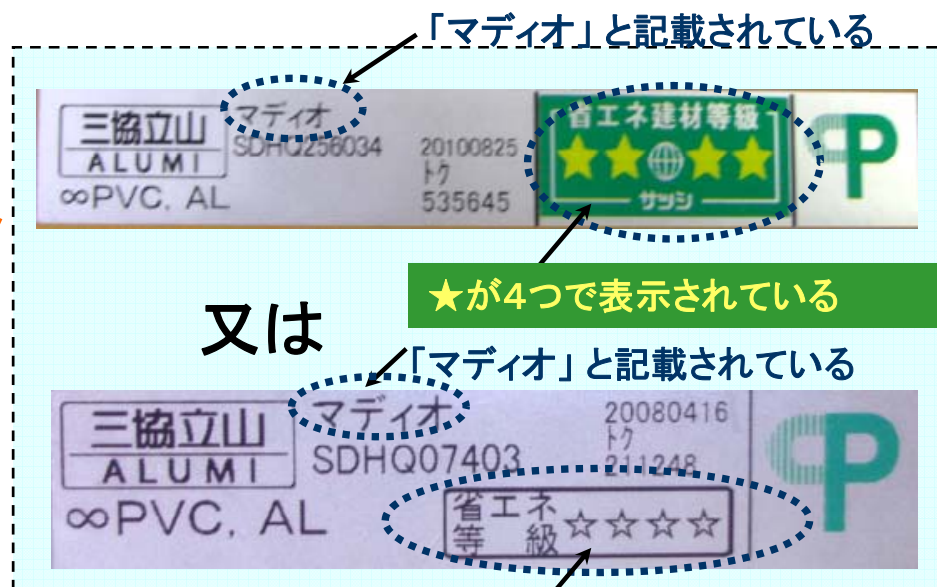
「マディオ」と記載されている

三協立山
ALUMI
∞PVC, AL
マディオ
SDHQ256034
20100825
トク
535645
省エネ建材等級
★★★★
サッシ
P

★が4つで表示されている

又は

「マディオ」と記載されている

三協立山
ALUMI
∞PVC, AL
マディオ
SDHQ07403
20080416
トク
211248
省エネ
等 級 ☆☆☆☆
P